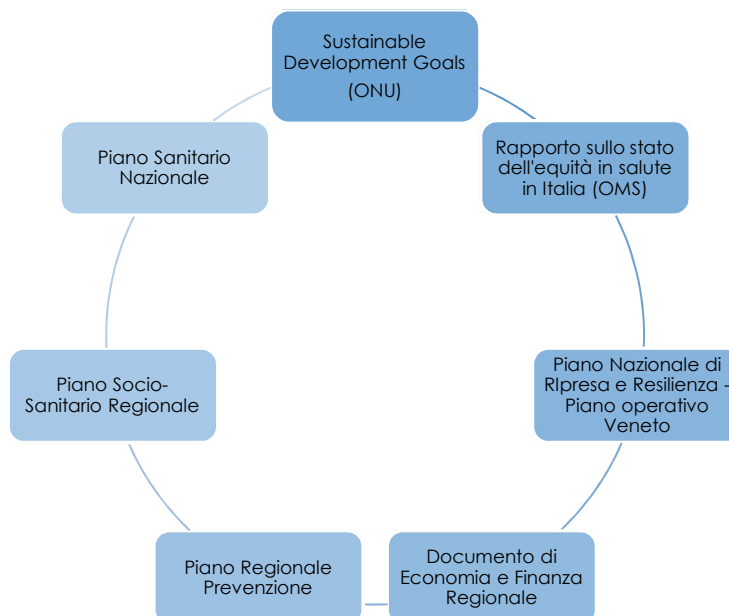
Sustainable Development Goals (ONU)

Rapporto sullo stato dell'equità in salute in Italia (OMS)

Piano Nazionale di RIpresa e Resilienza - Piano operativo Veneto

Documento di Economia e Finanza Regionale

Piano Regionale Prevenzione

Piano Socio-Sanitario Regionale

Piano Sanitario Nazionale